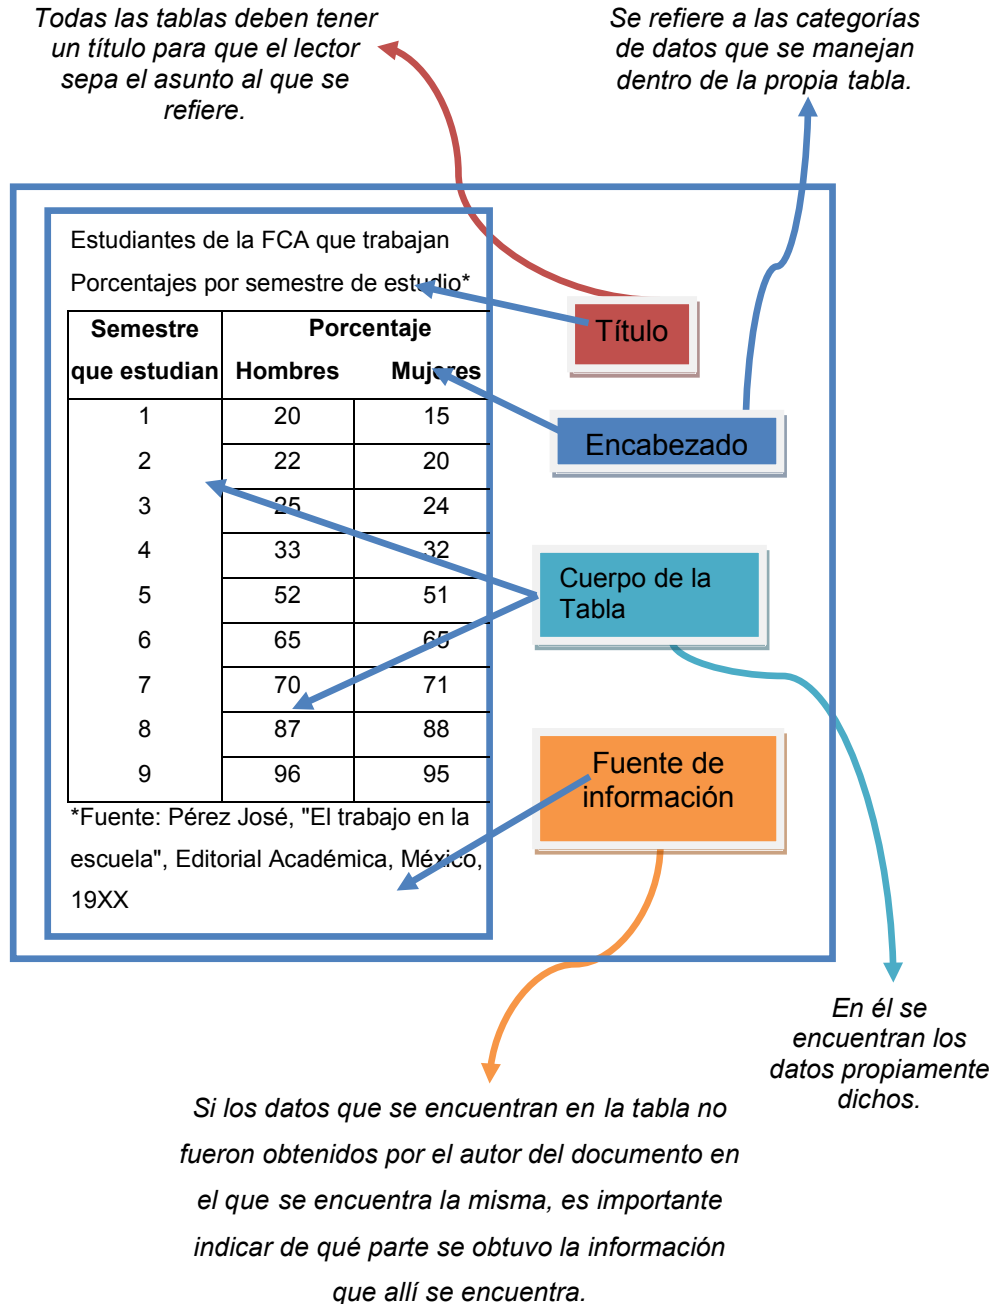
Todas las tablas deben tener un título para que el lector sepa el asunto al que se refiere.

Se refiere a las categorías de datos que se manejan dentro de la propia tabla.

Estudiantes de la FCA que trabajan

Porcentajes por semestre de estudio*

| Semestre que estudian | Porcentaje Hombres | Mujeres |
|---|---|---|
| 1 | 20 | 15 |
| 2 | 22 | 20 |
| 3 | 25 | 24 |
| 4 | 33 | 32 |
| 5 | 52 | 51 |
| 6 | 65 | 65 |
| 7 | 70 | 71 |
| 8 | 87 | 88 |
| 9 | 96 | 95 |

*Fuente: Pérez José, "El trabajo en la escuela", Editorial Académica, México, 19XX

Título

Encabezado

Cuerpo de la Tabla

Fuente de información

En él se encuentran los datos propiamente dichos.

Si los datos que se encuentran en la tabla no fueron obtenidos por el autor del documento en el que se encuentra la misma, es importante indicar de qué parte se obtuvo la información que allí se encuentra.